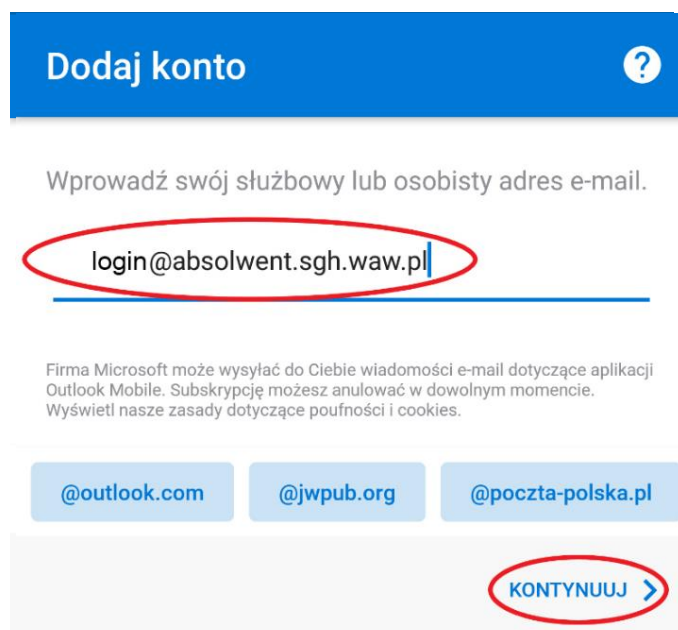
Dodaj konto

?

Wprowadź swój służbowy lub osobisty adres e-mail.

login@absolwent.sgh.waw.pl

Firma Microsoft może wysyłać do Ciebie wiadomości e-mail dotyczące aplikacji Outlook Mobile. Subskrypcję możesz anulować w dowolnym momencie. Wyświetl nasze zasady dotyczące poufności i cookies.

@outlook.com

@jwpub.org

@poczta-polska.pl

KONTYNUUJ >